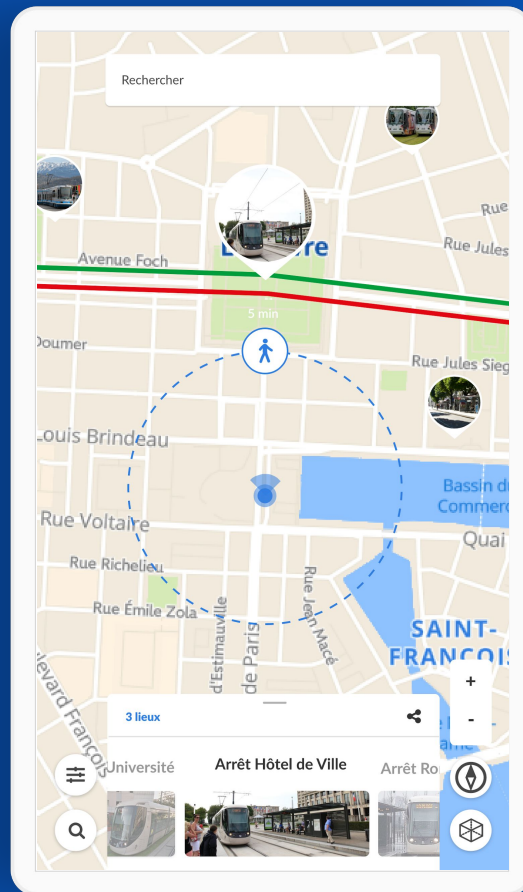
Rechercher

Rue

Rue Jules

Avenue Foch

L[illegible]re

5 min

Doumer

Rue Jules Sieg

Louis Brindeau

Bassin du Commerc

Rue Voltaire

Quai

Rue Richelieu

Rue Jean Macé

Rue Émile Zola

SAINT-FRANCOIS

d'Estimauville

de Paris

levard François

+

-

3 lieux

Université

Arrêt Hôtel de Ville

Arrêt Ro